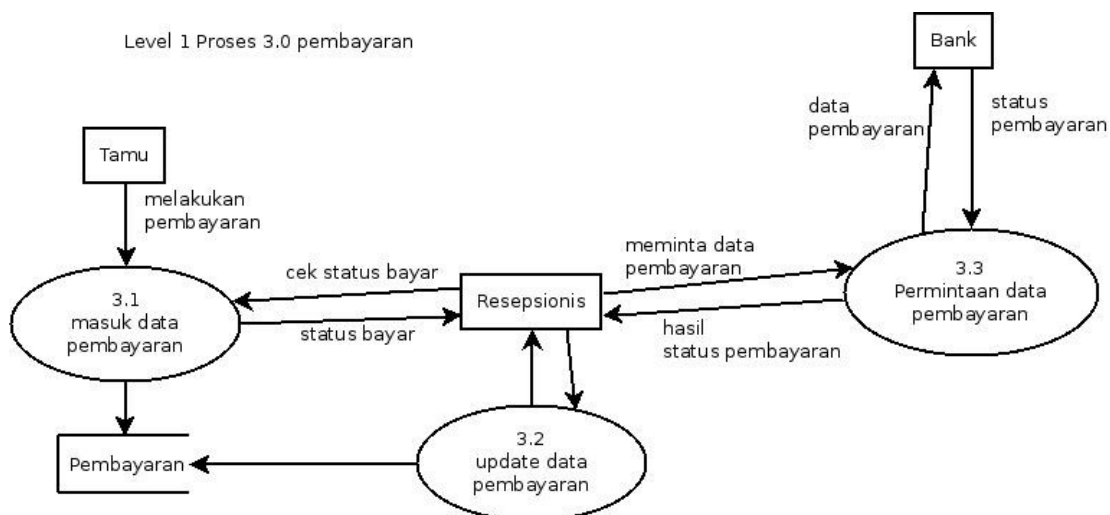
Level 1 Proses 3.0 pembayaran

Bank

data pembayaran

status pembayaran

Tamu

melakukan pembayaran

meminta data pembayaran

cek status bayar

3.1
masuk data pembayaran

Resepsionis

3.3
Permintaan data pembayaran

status bayar

hasil status pembayaran

3.2
update data pembayaran

Pembayaran